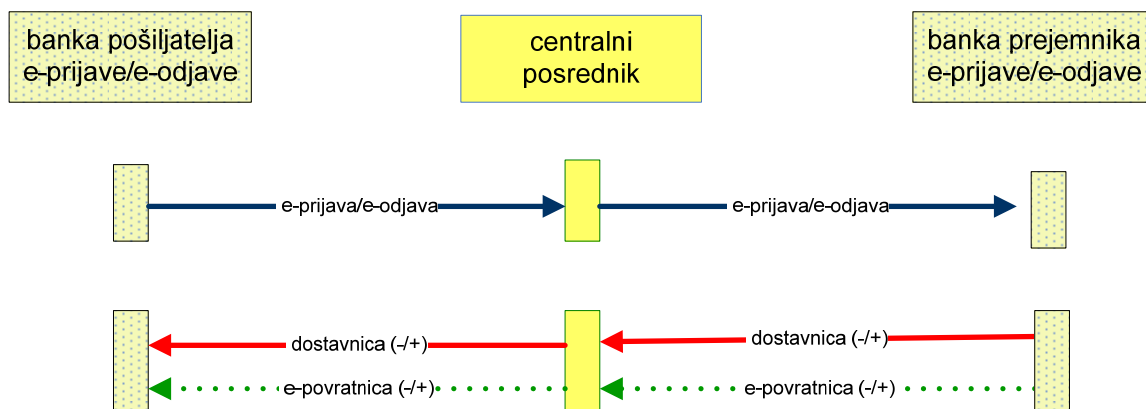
banka pošiljatelja e-prijave/e-odjave

centralni posrednik

banka prejemnika e-prijave/e-odjave

e-prijava/e-odjava

e-prijava/e-odjava

dostavnica (-/+)

dostavnica (-/+)

e-povratnica (-/+)

e-povratnica (-/+)